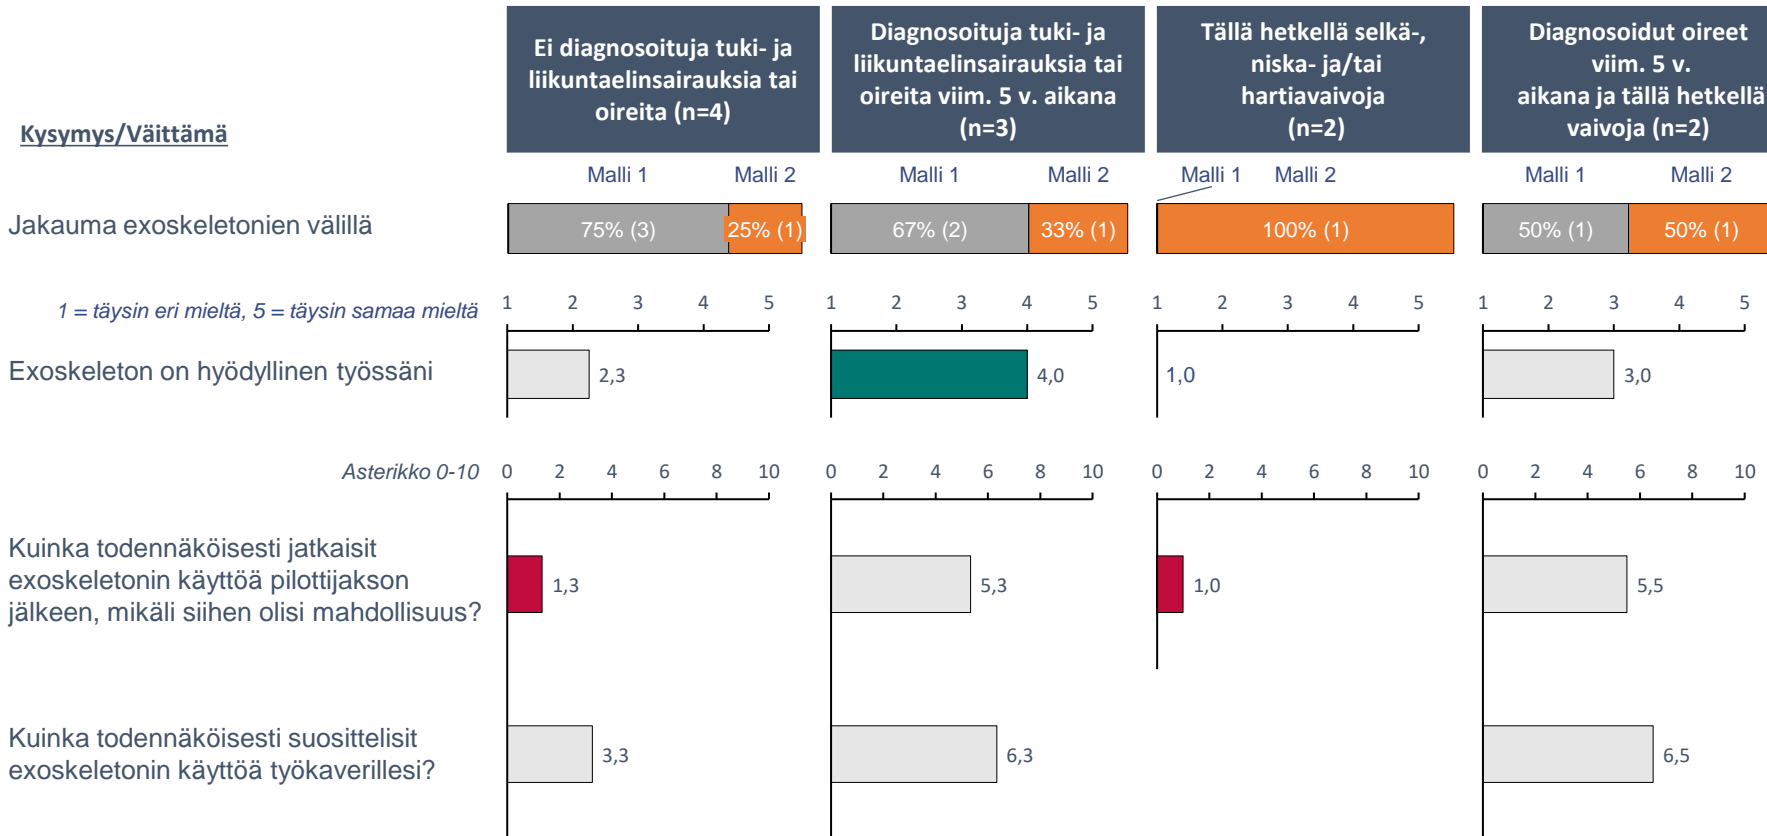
Kysymys/Väittämä

| | Ei diagnosoituja tuki- ja liikuntaelinsairauksia tai oireita (n=4) | Diagnosoituja tuki- ja liikuntaelinsairauksia tai oireita viim. 5 v. aikana (n=3) | Tällä hetkellä selkä-, niska- ja/tai hartiavaivoja (n=2) | Diagnosoidut oireet viim. 5 v. aikana ja tällä hetkellä vaivoja (n=2) |
|---|---|---|---|---|
| | Malli 1 Malli 2 | Malli 1 Malli 2 | Malli 1 Malli 2 | Malli 1 Malli 2 |
| Jakauma exoskeletonien välillä | 75% (3) 25% (1) | 67% (2) 33% (1) | 100% (1) | 50% (1) 50% (1) |
| 1 = täysin eri mieltä, 5 = täysin samaa mieltä | 1 2 3 4 5 | 1 2 3 4 5 | 1 2 3 4 5 | 1 2 3 4 5 |
| Exoskeleton on hyödyllinen työssäni | 2,3 | 4,0 | 1,0 | 3,0 |
| Asterikko 0-10 | 0 2 4 6 8 10 | 0 2 4 6 8 10 | 0 2 4 6 8 10 | 0 2 4 6 8 10 |
| Kuinka todennäköisesti jatkaisit exoskeletonin käyttöä pilottijakson jälkeen, mikäli siihen olisi mahdollisuus? | 1,3 | 5,3 | 1,0 | 5,5 |
| Kuinka todennäköisesti suosittelisit exoskeletonin käyttöä työkaverillesi? | 3,3 | 6,3 | | 6,5 |